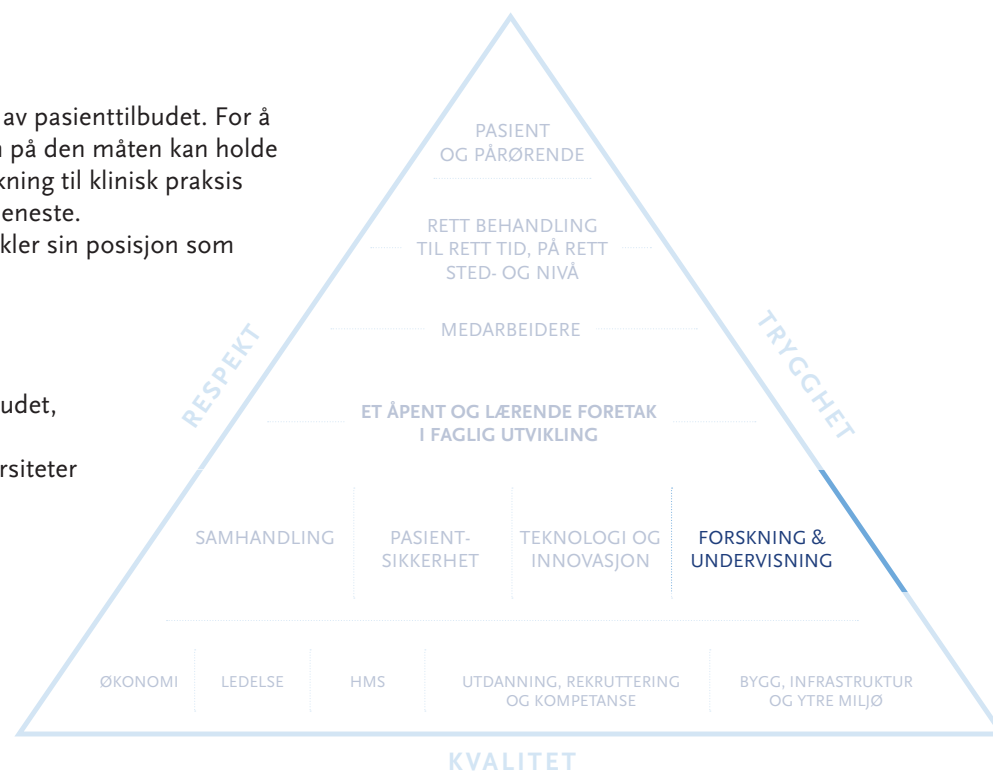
av pasienttilbudet. For å
n på den måten kan holde
kning til klinisk praksis
eneste.
kler sin posisjon som

udet,

rsiteter

PASIENT
OG PÅRØRENDE

RETT BEHANDLING
TIL RETT TID, PÅ RETT
STED- OG NIVÅ

MEDARBEIDERE

RESPEKT

TRYGGHET

ET ÅPENT OG LÆRENDE FORETAK
I FAGLIG UTVIKLING

SAMHANDLING

PASIENT-
SIKKERHET

TEKNOLOGI OG
INNOVASJON

FORSKNING &
UNDERVISNING

ØKONOMI

LEDELSE

HMS

UTDANNING, REKRUTTERING
OG KOMPETANSE

BYGG, INFRASTRUKTUR
OG YTRE MILJØ

KVALITET